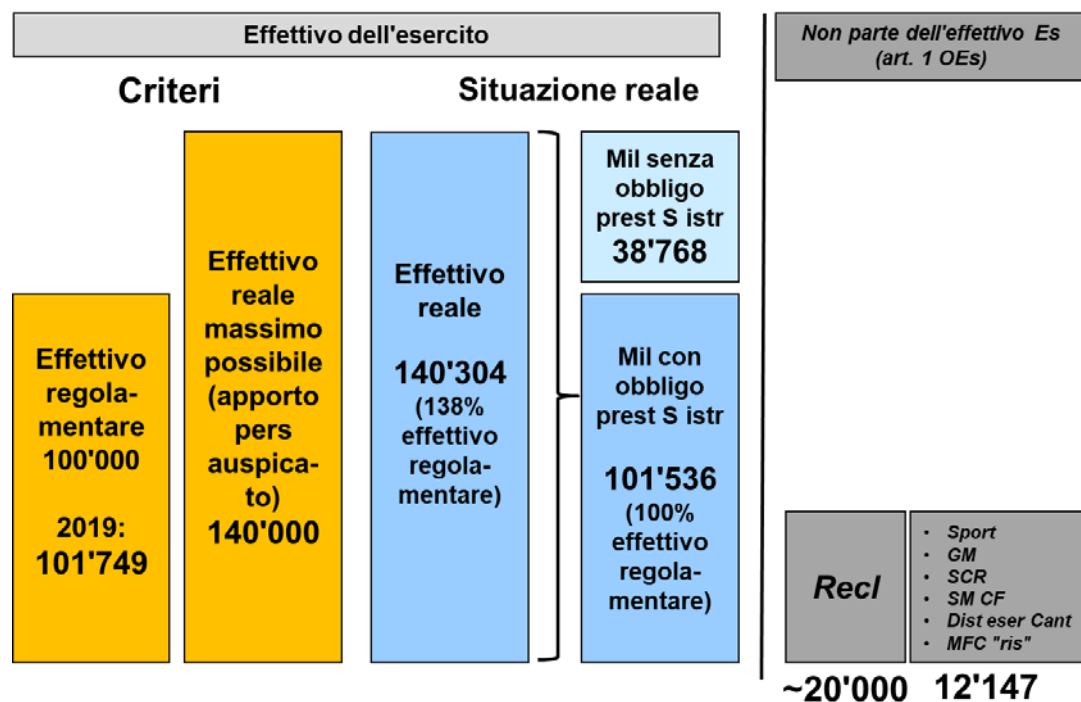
Effettivo dell'esercito

Non parte dell'effettivo Es (art. 1 OEs)

Criteri

Situazione reale

Effettivo regolamentare 100'000

2019: 101'749

Effettivo reale massimo possibile (apporto pers auspicato) 140'000

Effettivo reale

140'304 (138% effettivo regolamentare)

Mil senza obbligo prest S istr 38'768

Mil con obbligo prest S istr

101'536 (100% effettivo regolamentare)

Recl

- Sport
- GM
- SCR
- SM CF
- Dist eser Cant
- MFC "ris"

~20'000 12'147